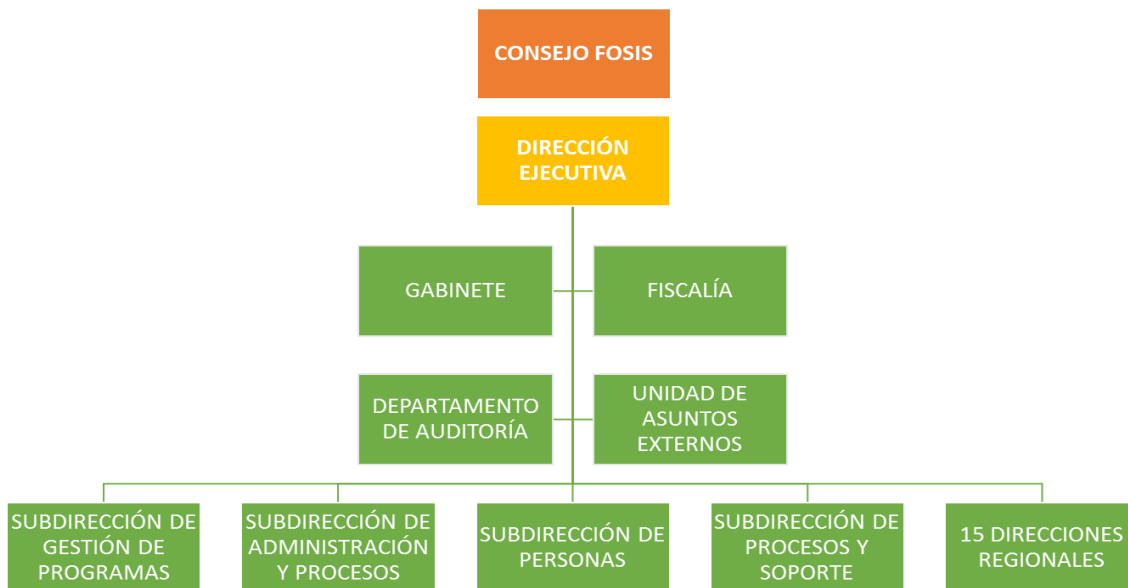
CONSEJO FOSIS

DIRECCIÓN EJECUTIVA

GABINETE

FISCALÍA

DEPARTAMENTO DE AUDITORÍA

UNIDAD DE ASUNTOS EXTERNOS

SUBDIRECCIÓN DE GESTIÓN DE PROGRAMAS

SUBDIRECCIÓN DE ADMINISTRACIÓN Y PROCESOS

SUBDIRECCIÓN DE PERSONAS

SUBDIRECCIÓN DE PROCESOS Y SOPORTE

15 DIRECCIONES REGIONALES